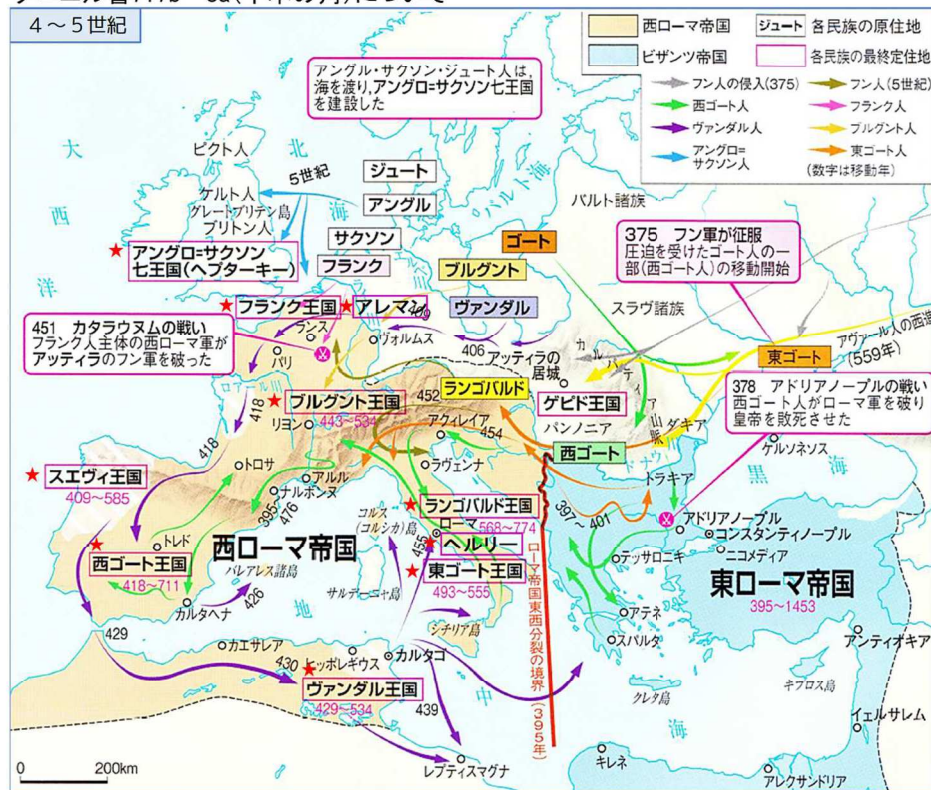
4～5世紀

西ローマ帝国
ジュート 各民族の原住地
ビザンツ帝国
各民族の最終定住地
フン人の侵入(375)
フン人(5世紀)
西ゴート人
フランク人
ヴァンダル人
ブルグント人
アングロ=サクソン人
東ゴート人
(数字は移動年)

アングル・サクソン・ジュート人は，海を渡り，アングロ=サクソン七王国を建設した

大西洋
北海
バルト海
ピクト人
5世紀
ジュート
ケルト人
グレートブリテン島
ブリトン人
アングル
バルト諸族
サクソン
ゴート
アングロ=サクソン七王国(ヘプターキー)
フランク
ブルグント
375 フン軍が征服
圧迫を受けたゴート人の一部(西ゴート人)の移動開始
スラヴ諸族
フランク王国
アレマン
ヴァンダル
アヴァール人の西進
451 カタラウヌムの戦い
フランク人主体の西ローマ軍がアッティラのフン軍を破った
ランス
パリ
ヴォルムス
406
アッティラの居城
東ゴート
(559年)
ロアール川
418
ブルグント王国
452
ランゴバルド
ゲピド王国
378 アドリアノープルの戦い
西ゴート人がローマ軍を破り皇帝を敗死させた
リヨン
443～534
アクィレイア
パンノニア
454
ダキア
西ゴート
ゲルソネソス
418
トロサ
ラヴェンナ
トラキア
黒海
スエヴィ王国
409～585
アルル
ナルボンヌ
395
476
ランゴバルド王国
コルス(コルシカ)島
ローマ
568～774
397～401
アドリアノープル
コンスタンティノープル
ニコメディア
トレド
西ローマ帝国
455
ヘルリー
西ゴート王国
418～711
バレアレス諸島
東ゴート王国
493～555
テッサロニキ
東ローマ帝国
395～1453
サルデーニャ島
ローマ帝国東西分裂の境界(395年)
カルタヘナ
426
アテネ
429
シチリア島
スパルタ
アンティオキア
カエサレア
430
ヒッポレギウス
カルタゴ
地中海
クレタ島
キプロス島
ヴァンダル王国
429～534
439
イェルサレム
0 200km
レプティスマグナ
キレネ
アレクサンドリア